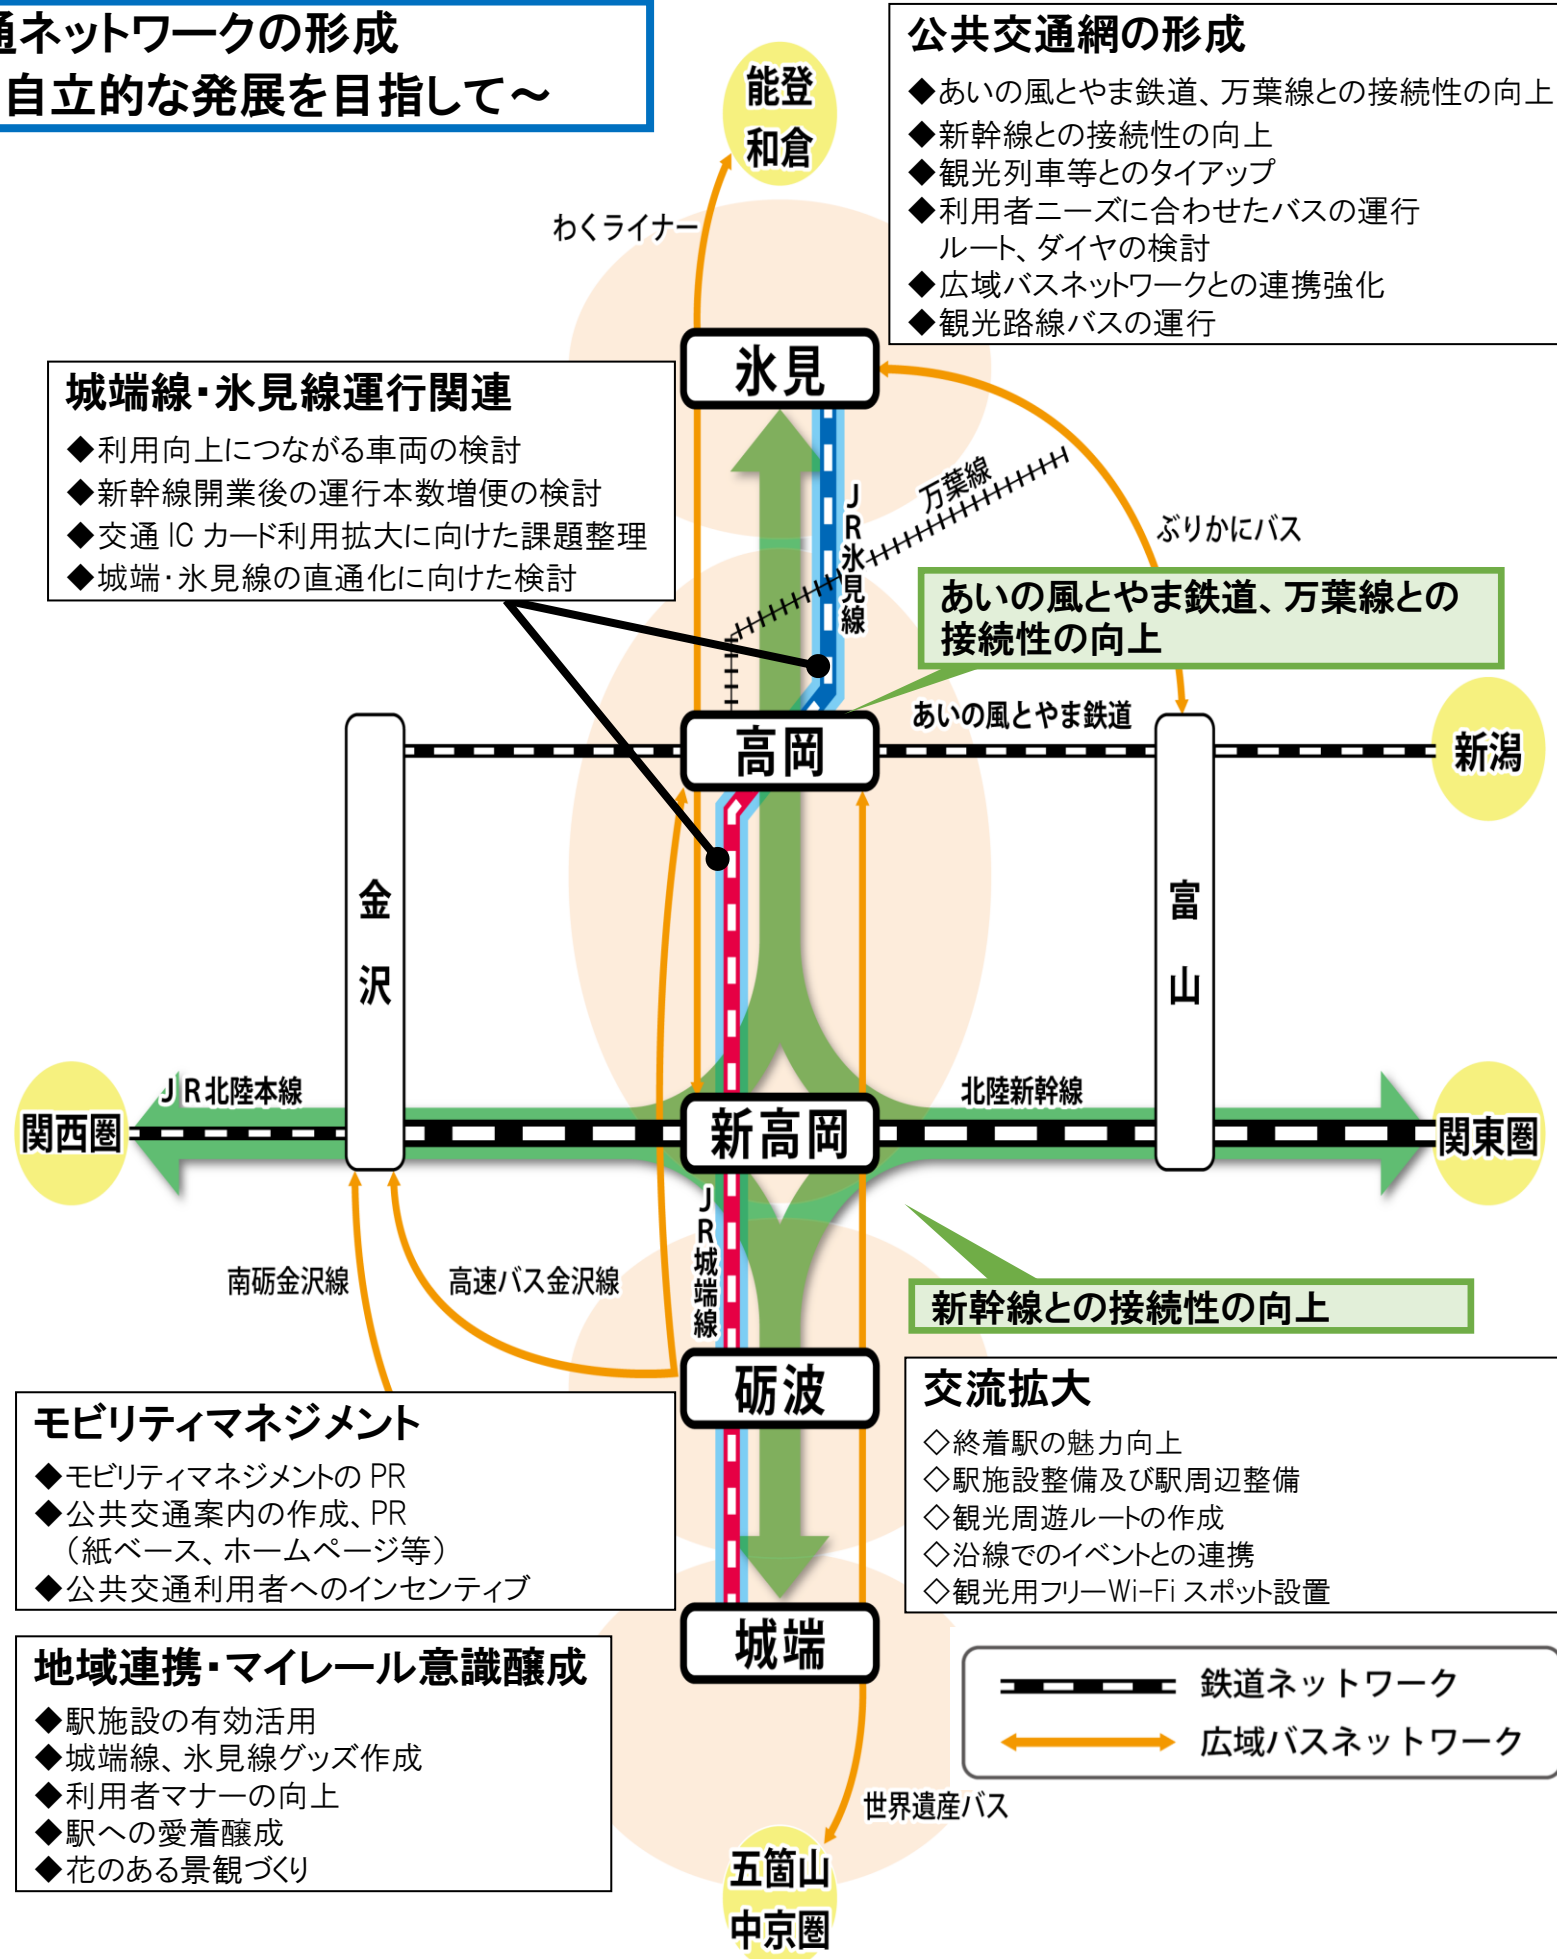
通ネットワークの形成
自立的な発展を目指して～

能登
和倉

公共交通網の形成
◆あいの風とやま鉄道、万葉線との接続性の向上
◆新幹線との接続性の向上
◆観光列車等とのタイアップ
◆利用者ニーズに合わせたバスの運行ルート、ダイヤの検討
◆広域バスネットワークとの連携強化
◆観光路線バスの運行

わくライナー

氷見

城端線・氷見線運行関連
◆利用向上につながる車両の検討
◆新幹線開業後の運行本数増便の検討
◆交通 IC カード利用拡大に向けた課題整理
◆城端・氷見線の直通化に向けた検討

万葉線

JR氷見線

ぶりかにバス

あいの風とやま鉄道、万葉線との接続性の向上

あいの風とやま鉄道

高岡

新潟

金沢

富山

JR北陸本線

北陸新幹線

関西圏

新高岡

関東圏

JR城端線

南砺金沢線

高速バス金沢線

新幹線との接続性の向上

砺波

交流拡大
◇終着駅の魅力向上
◇駅施設整備及び駅周辺整備
◇観光周遊ルートの作成
◇沿線でのイベントとの連携
◇観光用フリーWi-Fi スポット設置

モビリティマネジメント
◆モビリティマネジメントの PR
◆公共交通案内の作成、PR（紙ベース、ホームページ等）
◆公共交通利用者へのインセンティブ

城端

地域連携・マイレール意識醸成
◆駅施設の有効活用
◆城端線、氷見線グッズ作成
◆利用者マナーの向上
◆駅への愛着醸成
◆花のある景観づくり

鉄道ネットワーク
広域バスネットワーク

世界遺産バス

五箇山
中京圏